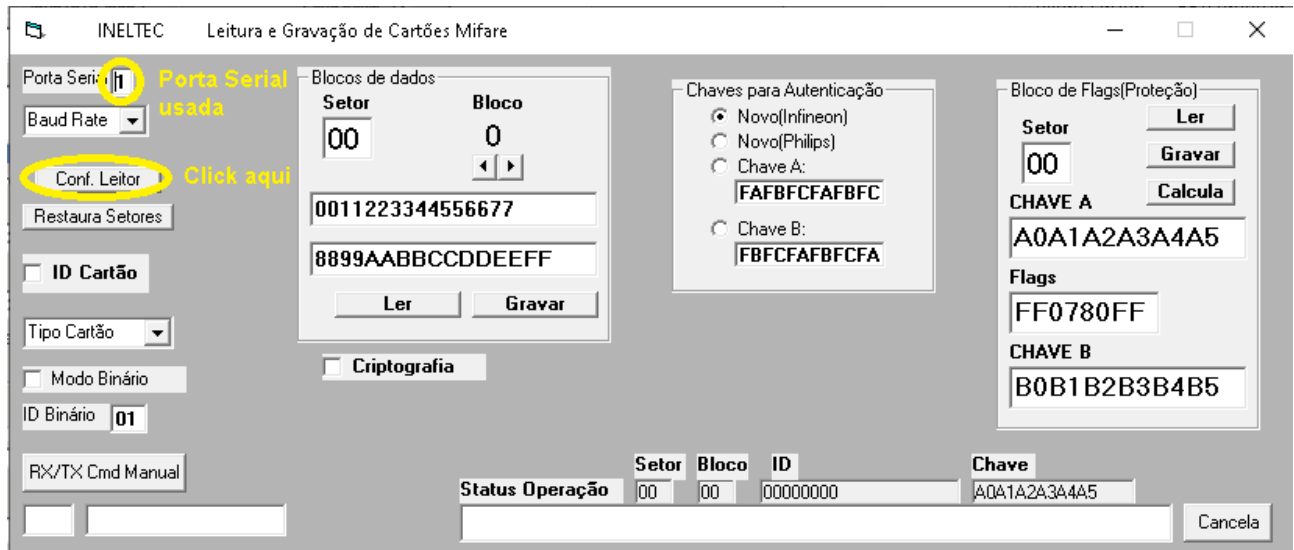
INELTEC Leitura e Gravação de Cartões Mifare

Porta Serial 1
Porta Serial usada
Baud Rate
Conf. Leitor
Click aqui
Restaura Setores
ID Cartão
Tipo Cartão
Modo Binário
ID Binário 01
RX/TX Cmd Manual

Blocos de dados
Setor
00
Bloco
0
0011223344556677
8899AABBCCDDEEFF
Ler
Gravar
Criptografia

Chaves para Autenticação
Novo(Infineon)
Novo(Philips)
Chave A:
FAFBFCFAFBFC
Chave B:
FBFCFAFBFCFA

Bloco de Flags(Proteção)
Setor
00
Ler
Gravar
Calcula
CHAVE A
A0A1A2A3A4A5
Flags
FF0780FF
CHAVE B
B0B1B2B3B4B5

Status Operação
| Setor | Bloco | ID | Chave |
|---|---|---|---|
| 00 | 00 | 00000000 | A0A1A2A3A4A5 |

Cancela